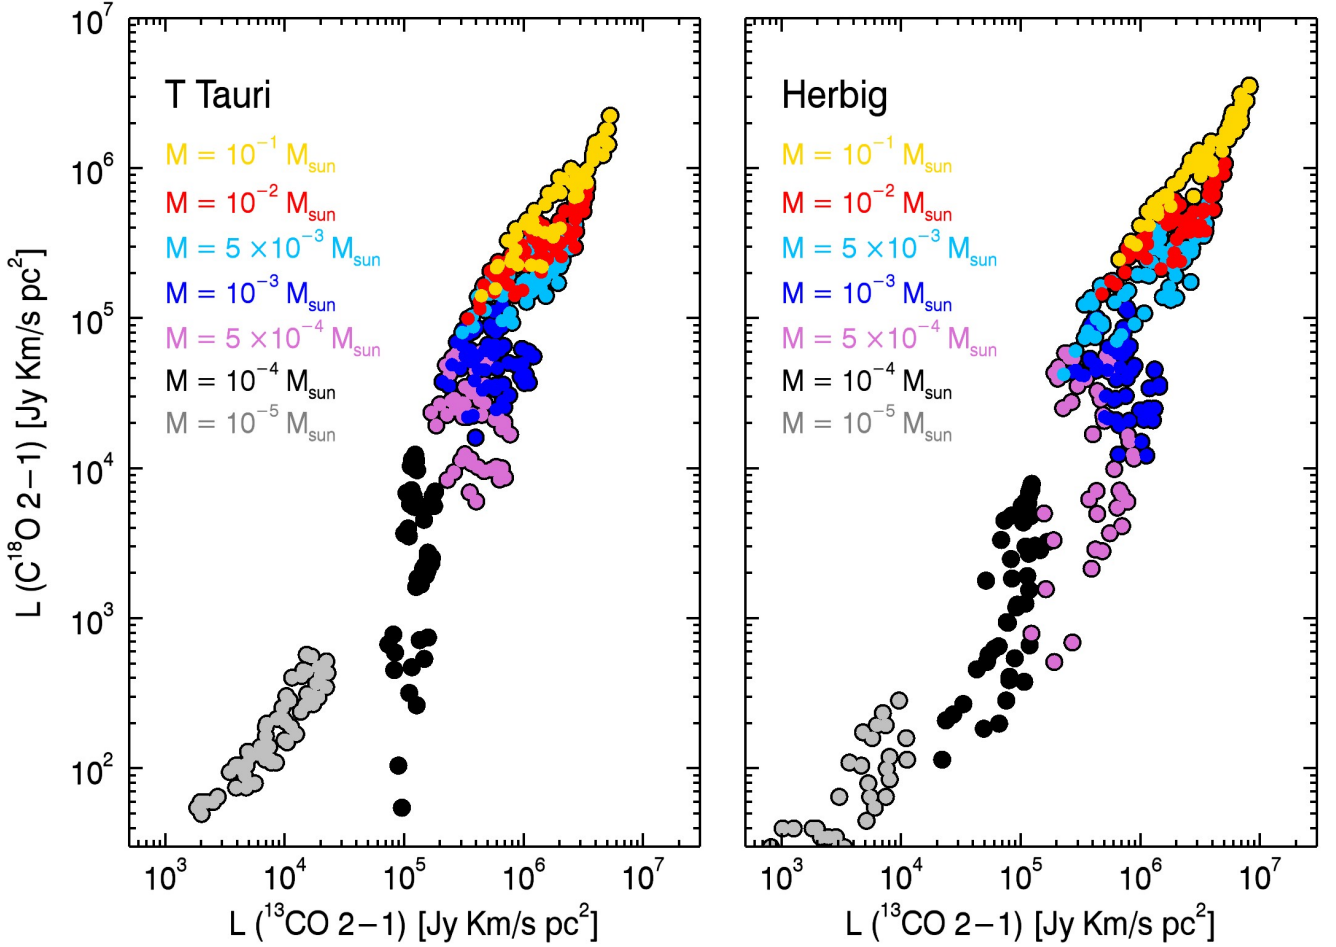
$10^7$
$10^6$
$10^5$
$10^4$
$10^3$
$10^2$

L ($C^{18}O$ 2−1) [Jy Km/s pc$^2$]

T Tauri
M = $10^{-1}$ $M_{sun}$
M = $10^{-2}$ $M_{sun}$
M = $5 \times 10^{-3}$ $M_{sun}$
M = $10^{-3}$ $M_{sun}$
M = $5 \times 10^{-4}$ $M_{sun}$
M = $10^{-4}$ $M_{sun}$
M = $10^{-5}$ $M_{sun}$

$10^3$ $10^4$ $10^5$ $10^6$ $10^7$
L ($^{13}CO$ 2−1) [Jy Km/s pc$^2$]

Herbig
M = $10^{-1}$ $M_{sun}$
M = $10^{-2}$ $M_{sun}$
M = $5 \times 10^{-3}$ $M_{sun}$
M = $10^{-3}$ $M_{sun}$
M = $5 \times 10^{-4}$ $M_{sun}$
M = $10^{-4}$ $M_{sun}$
M = $10^{-5}$ $M_{sun}$

$10^3$ $10^4$ $10^5$ $10^6$ $10^7$
L ($^{13}CO$ 2−1) [Jy Km/s pc$^2$]